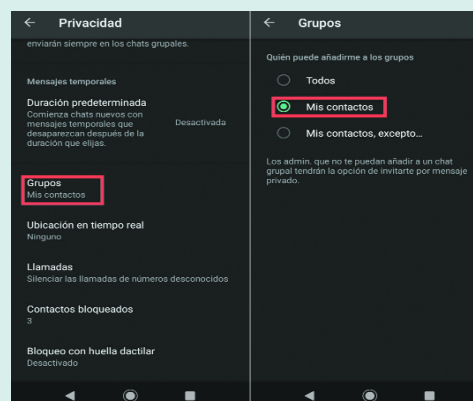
← Privacidad

enviarán siempre en los chats grupales.

Mensajes temporales

Duración predeterminada
Comienza chats nuevos con mensajes temporales que desaparezcan después de la duración que elijas.
Desactivada

Grupos
Mis contactos

Ubicación en tiempo real
Ninguno

Llamadas
Silenciar las llamadas de números desconocidos

Contactos bloqueados
3

Bloqueo con huella dactilar
Desactivado

← Grupos

Quién puede añadirme a los grupos

Todos

Mis contactos

Mis contactos, excepto...

Los admin. que no te puedan añadir a un chat grupal tendrán la opción de invitarte por mensaje privado.